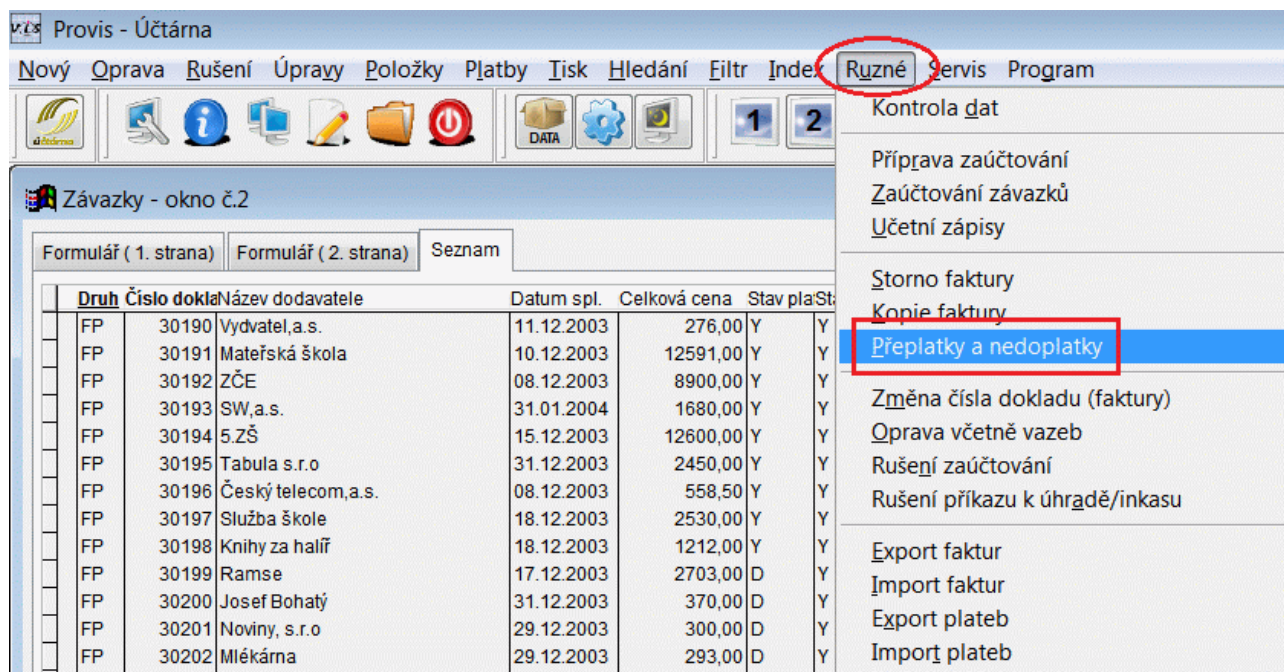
Provis - Účtárna

Nový Oprava Rušení Úpravy Položky Platby Tisk Hledání Filtr Index Ruzné Servis Program

účtárna

DATA

1 2

Kontrola dat

Příprava zaúčtování
Zaúčtování závazků
Účetní zápisy

Storno faktury
Kopie faktury
Přeplatky a nedoplatky

Změna čísla dokladu (faktury)
Oprava včetně vazeb
Rušení zaúčtování
Rušení příkazu k úhradě/inkasu

Export faktur
Import faktur
Export plateb
Import plateb

Závazky - okno č.2

Formulář ( 1. strana) Formulář ( 2. strana) Seznam

| Druh | Číslo dokla | Název dodavatele | Datum spl. | Celková cena | Stav pla | St |
|---|---|---|---|---|---|---|
| FP | 30190 | Vydvatel,a.s. | 11.12.2003 | 276,00 | Y | Y |
| FP | 30191 | Mateřská škola | 10.12.2003 | 12591,00 | Y | Y |
| FP | 30192 | ZČE | 08.12.2003 | 8900,00 | Y | Y |
| FP | 30193 | SW,a.s. | 31.01.2004 | 1680,00 | Y | Y |
| FP | 30194 | 5.ZŠ | 15.12.2003 | 12600,00 | Y | Y |
| FP | 30195 | Tabula s.r.o | 31.12.2003 | 2450,00 | Y | Y |
| FP | 30196 | Český telecom,a.s. | 08.12.2003 | 558,50 | Y | Y |
| FP | 30197 | Služba škole | 18.12.2003 | 2530,00 | Y | Y |
| FP | 30198 | Knihy za halíř | 18.12.2003 | 1212,00 | Y | Y |
| FP | 30199 | Ramse | 17.12.2003 | 2703,00 | D | Y |
| FP | 30200 | Josef Bohatý | 31.12.2003 | 370,00 | D | Y |
| FP | 30201 | Noviny, s.r.o | 29.12.2003 | 300,00 | D | Y |
| FP | 30202 | Mlékárna | 29.12.2003 | 293,00 | D | Y |